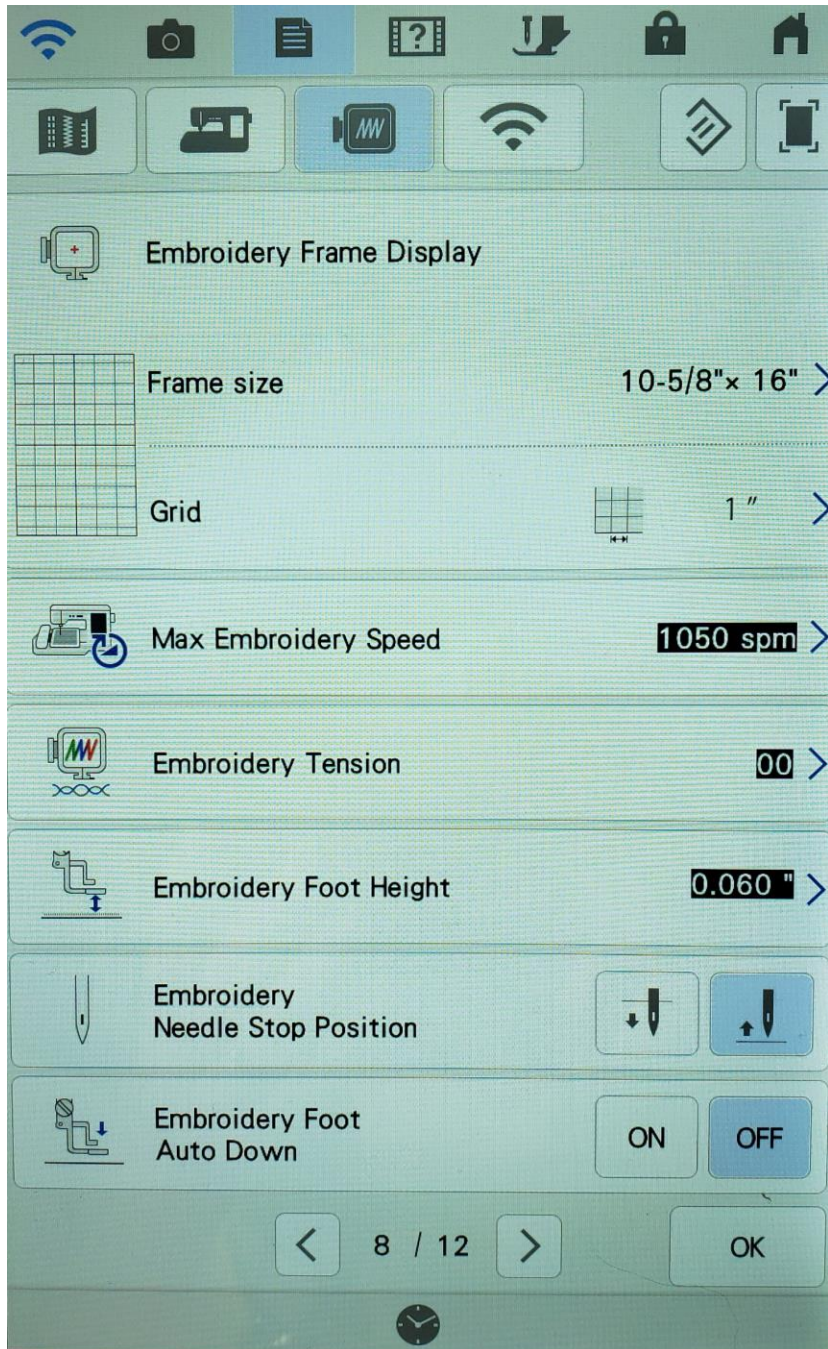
Embroidery Frame Display

Frame size 10-5/8"× 16"

Grid 1"

Max Embroidery Speed 1050 spm

Embroidery Tension 00

Embroidery Foot Height 0.060"

Embroidery
Needle Stop Position

Embroidery Foot
Auto Down ON OFF

8 / 12

OK